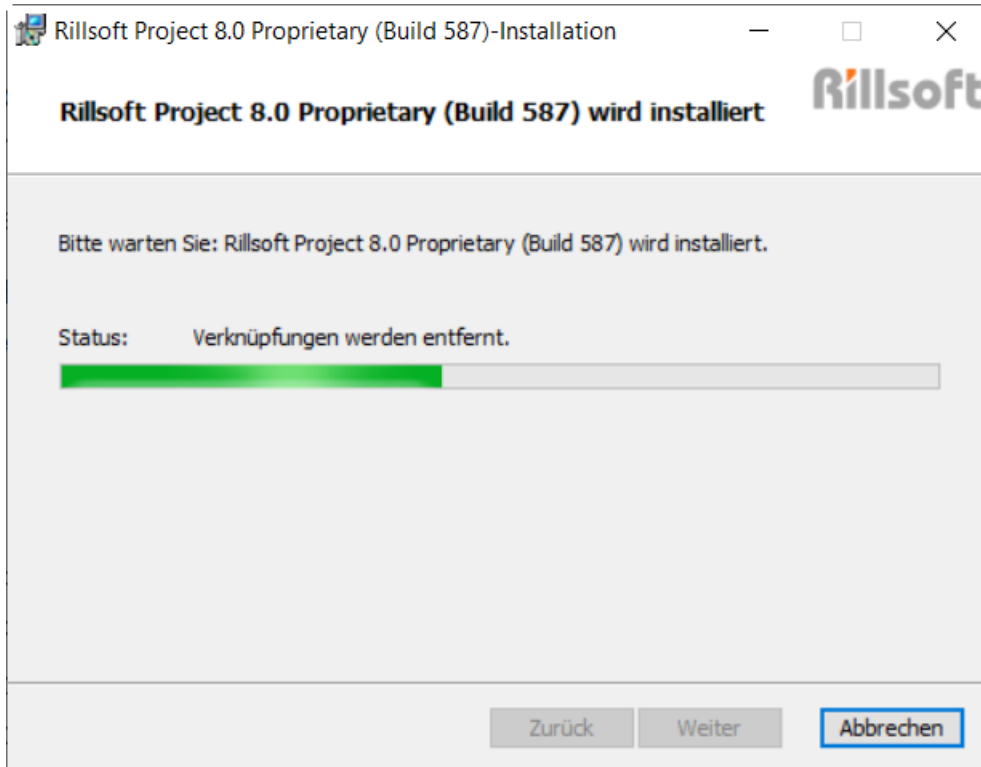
Rillsoft Project 8.0 Proprietary (Build 587)-Installation

Rillsoft

Rillsoft Project 8.0 Proprietary (Build 587) wird installiert

Bitte warten Sie: Rillsoft Project 8.0 Proprietary (Build 587) wird installiert.

Status: Verknüpfungen werden entfernt.

Zurück Weiter Abbrechen